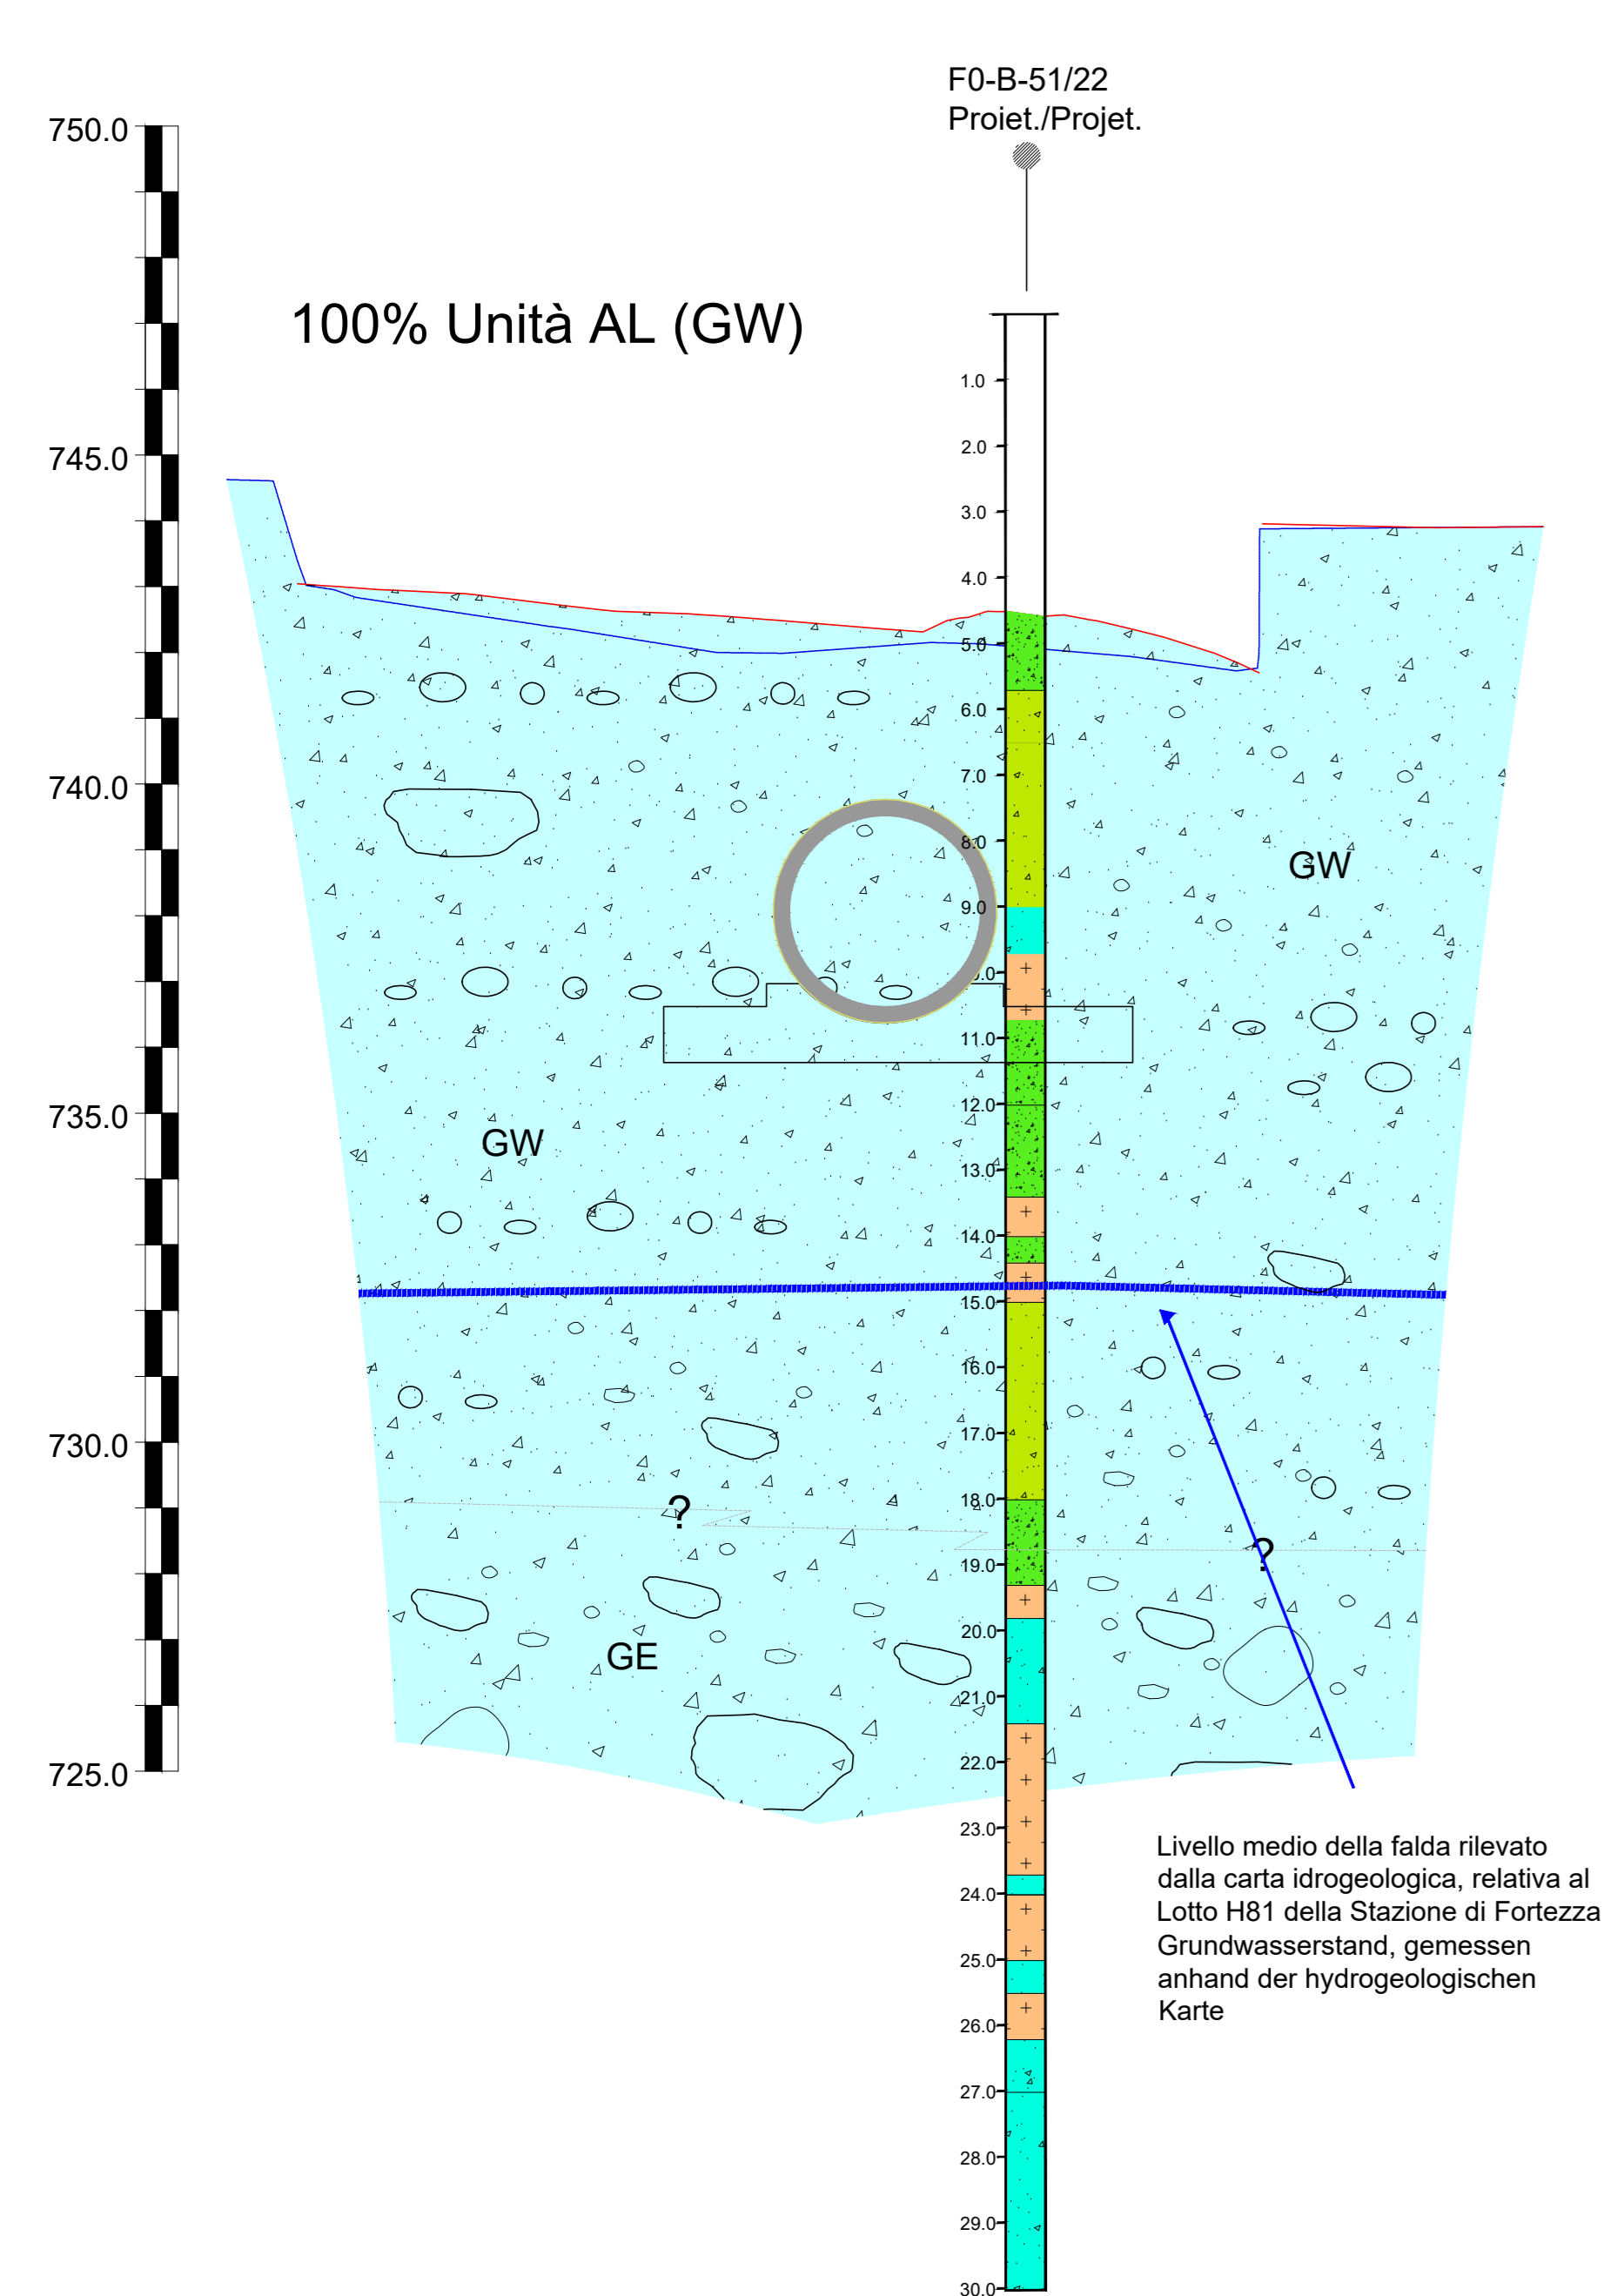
F0-B-51/22
Proiet./Projet.

750.0

100% Unità AL (GW)

745.0

1.0
2.0
3.0
4.0
5.0
6.0
7.0
8.0
9.0
10.0
11.0
12.0
13.0
14.0
15.0
16.0
17.0
18.0
19.0
20.0
21.0
22.0
23.0
24.0
25.0
26.0
27.0
28.0
29.0
30.0

740.0

GW

735.0

GW

730.0

?

?

GE

725.0

Livello medio della falda rilevato dalla carta idrogeologica, relativa al Lotto H81 della Stazione di Fortezza
Grundwasserstand, gemessen anhand der hydrogeologischen Karte